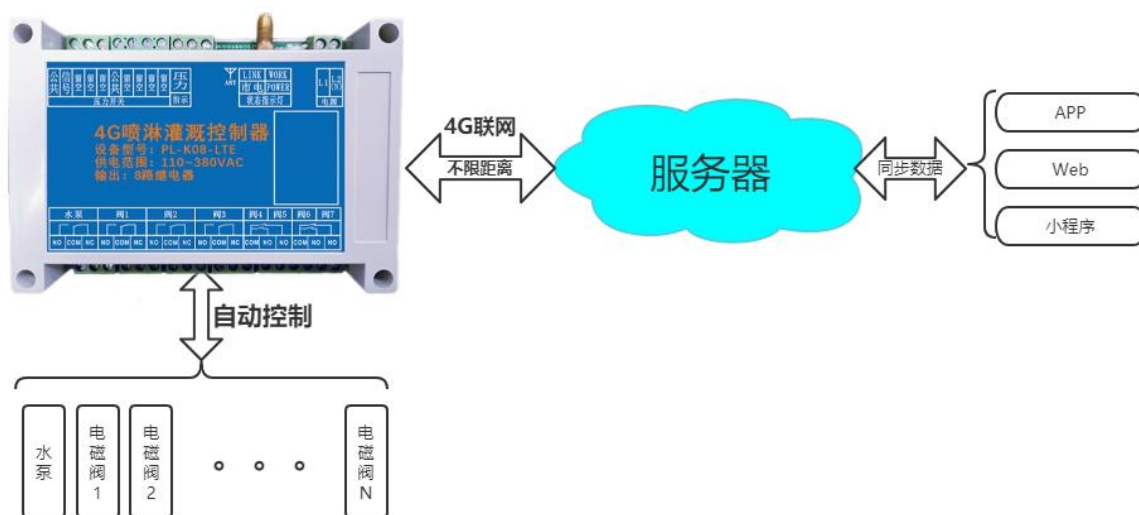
公共 信号 留空 留空 公共 留空 留空 留空 压力
压力开关 指示
ANT LINK WORK
市电 POWER
状态指示灯
L1 L2 N
电源

4G喷淋灌溉控制器
设备型号：PL-K08-LTE
供电范围：110~380VAC
输出：8路继电器

水泵 阀1 阀2 阀3 阀4 阀5 阀6 阀7
NO COM NC NO COM NC NO COM NC NO COM NC NO COM NO COM NO COM NO COM

4G联网
不限距离

服务器

同步数据

APP
Web
小程序

自动控制

水泵
电磁阀1
电磁阀2
。。。
电磁阀N